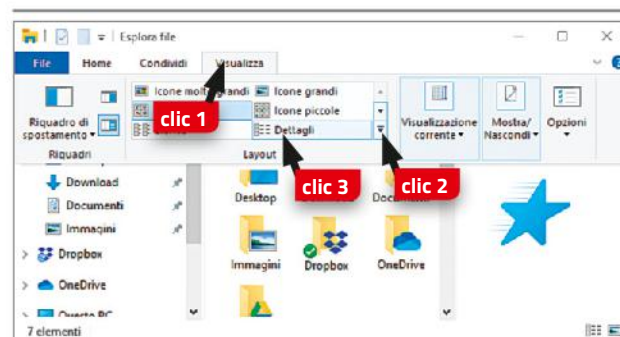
Esplora file

File
Home
Condividi
Visualizza

Riquadro di spostamento
Riquadri

Icone molto grandi
Icone grandi
Icone piccole
Dettagli
Layout

clic 1
clic 2
clic 3

Visualizzazione corrente
Mostra/ Nascondi
Opzioni

Download
Documenti
Immagini
Dropbox
OneDrive
Questo PC

Desktop
Documenti
Immagini
Dropbox
OneDrive

7 elementi